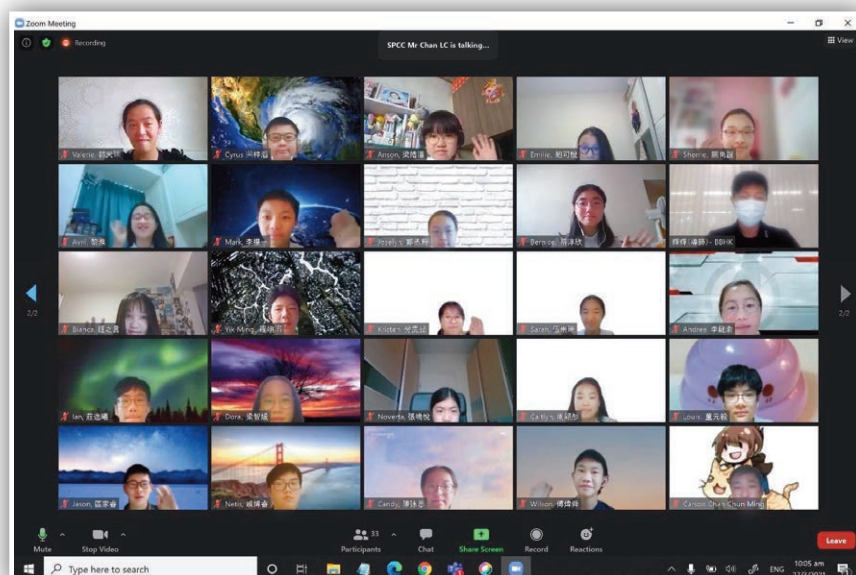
Zoom Meeting

Recording

SPCC Mr Chan LC is talking...

View

Valerie 鄧天琪

Cyrus 吳梓灝

Anson 梁皓藍

Emilie 賴可晴

Sherrie 顧秀穎

Avril 黎倩

Mark 李揚

Joelyn 鄭卓熙

Bernice 馬泳欣

薛輝 (導師) - DBHK

Bianca 羅之貴

Yik Ming 程翊銘

Kristen 蔡雪妮

Sarah 馮米琦

Andrea 李穎彤

Ian 莊浩曦

Dora 梁智媛

Noverla 張曉悅

Caitlyn 袁穎彤

Louis 董元銘

Jason 區家睿

Netie 姚琳睿

Candy 潘詠言

Wilson 傅偉舜

Carson Chan Chun Ming

2/2

2/2

Mute

Stop Video

33

Participants

Chat

Share Screen

Record

Reactions

Leave

Type here to search

ENG

10:05 am

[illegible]